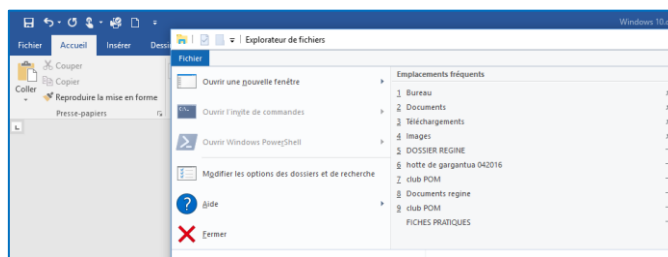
Windows 10

Fichier Accueil Insérer Dessi

Couper
Copier
Coller
Reproduire la mise en forme
Presse-papiers

Explorateur de fichiers

Fichier

Ouvrir une nouvelle fenêtre
Ouvrir l'invite de commandes
Ouvrir Windows PowerShell
Modifier les options des dossiers et de recherche
Aide
Fermer

Emplacements fréquents
1 Bureau
2 Documents
3 Téléchargements
4 Images
5 DOSSIER REGINE
6 hotte de gargantua 042016
7 club POM
8 Documents regine
9 club POM
FICHES PRATIQUES